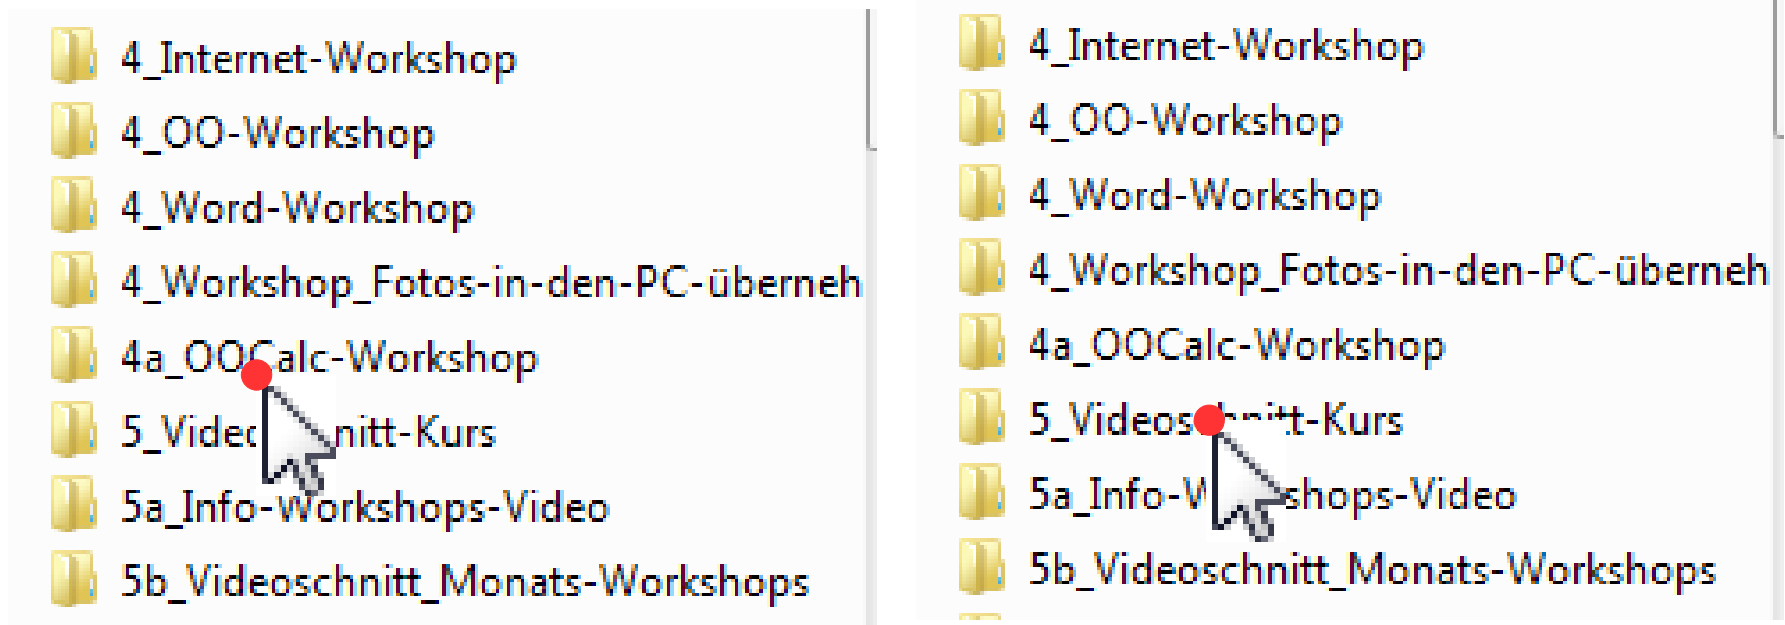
4_Internet-Workshop
4_OO-Workshop
4_Word-Workshop
4_Workshop_Fotos-in-den-PC-überneh
4a_OOCalc-Workshop
5_Vide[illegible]nitt-Kurs
5a_Info-Workshops-Video
5b_Videoschnitt_Monats-Workshops

4_Internet-Workshop
4_OO-Workshop
4_Word-Workshop
4_Workshop_Fotos-in-den-PC-überneh
4a_OOCalc-Workshop
5_Videos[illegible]t-Kurs
5a_Info-W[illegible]shops-Video
5b_Videoschnitt_Monats-Workshops